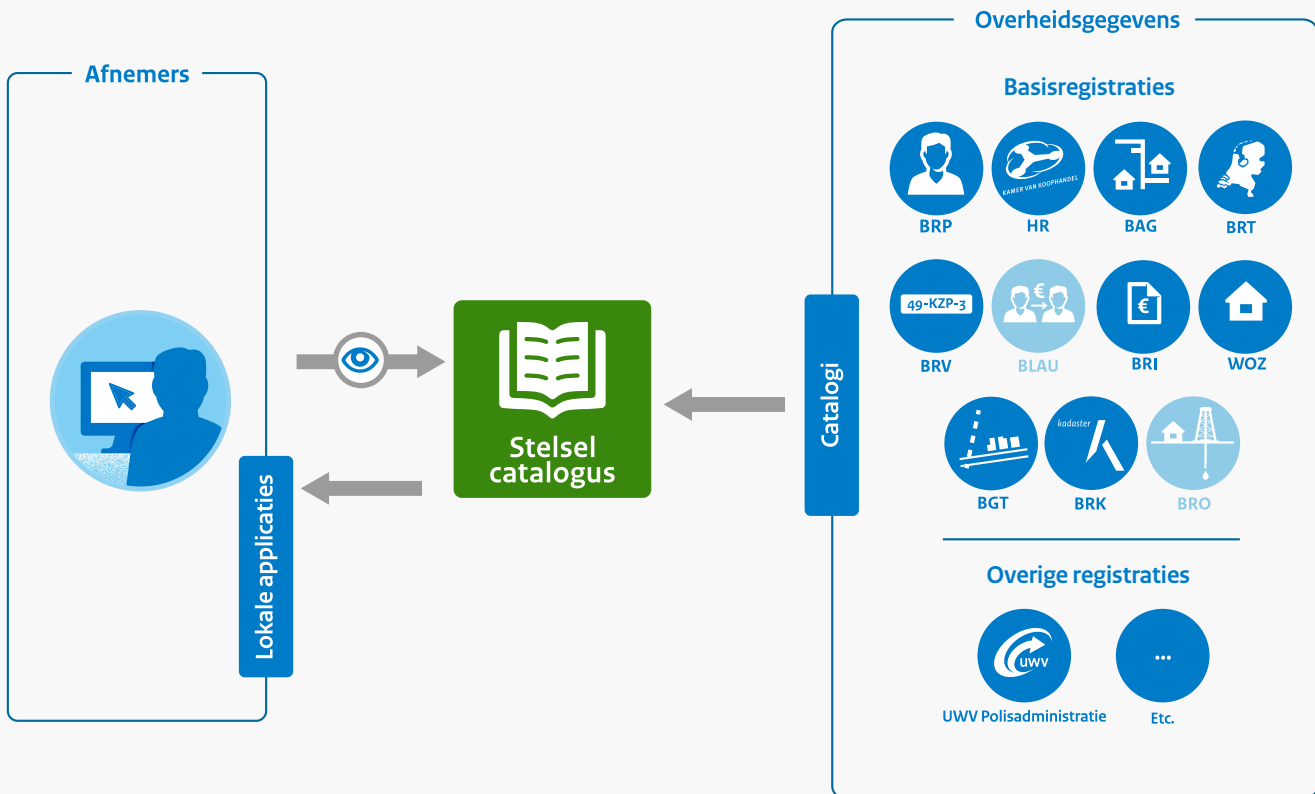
Afnemers

Lokale applicaties

Stelsel catalogus

Catalogi

Overheidsgegevens

Basisregistraties

KAMER VAN KOOPHANDEL

BRP HR BAG BRT

49-KZP-3

BRV BLAU BRI WOZ

kadaster

BGT BRK BRO

Overige registraties

UWV

...

UWV Polisadministratie Etc.